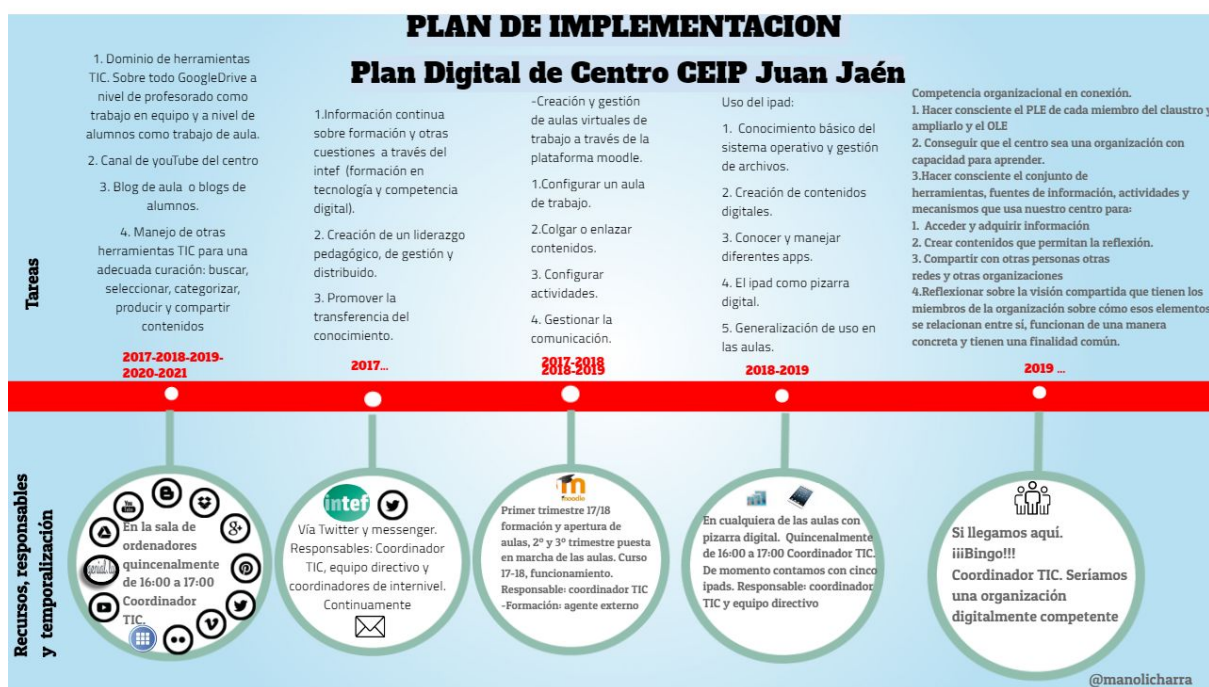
PLAN DE IMPLEMENTACION

Plan Digital de Centro CEIP Juan Jaén

Tareas

1. Dominio de herramientas TIC. Sobre todo GoogleDrive a nivel de profesorado como trabajo en equipo y a nivel de alumnos como trabajo de aula.

2. Canal de youTube del centro

3. Blog de aula o blogs de alumnos.

4. Manejo de otras herramientas TIC para una adecuada curación: buscar, seleccionar, categorizar, producir y compartir contenidos

2017-2018-2019-2020-2021

1.Información continua sobre formación y otras cuestiones a través del intef (formación en tecnología y competencia digital).

2. Creación de un liderazgo pedagógico, de gestión y distribuido.

3. Promover la transferencia del conocimiento.

2017...

-Creación y gestión de aulas virtuales de trabajo a través de la plataforma moodle.

1.Configurar un aula de trabajo.

2.Colgar o enlazar contenidos.

3. Configurar actividades.

4. Gestionar la comunicación.

2017-2018
2018-2019

Uso del ipad:

1. Conocimiento básico del sistema operativo y gestión de archivos.

2. Creación de contenidos digitales.

3. Conocer y manejar diferentes apps.

4. El ipad como pizarra digital.

5. Generalización de uso en las aulas.

2018-2019

Competencia organizacional en conexión.
1. Hacer consciente el PLE de cada miembro del claustro y ampliarlo y el OLE
2. Conseguir que el centro sea una organización con capacidad para aprender.
3.Hacer consciente el conjunto de herramientas, fuentes de información, actividades y mecanismos que usa nuestro centro para:
1. Acceder y adquirir información
2. Crear contenidos que permitan la reflexión.
3. Compartir con otras personas otras redes y otras organizaciones
4.Reflexionar sobre la visión compartida que tienen los miembros de la organización sobre cómo esos elementos se relacionan entre sí, funcionan de una manera concreta y tienen una finalidad común.

2019 ...

Recursos, responsables y temporalización

En la sala de ordenadores quincenalmente de 16:00 a 17:00 Coordinador TIC.

intef

Vía Twitter y messenger. Responsables: Coordinador TIC, equipo directivo y coordinadores de internivel. Continuamente

moodle

Primer trimestre 17/18 formación y apertura de aulas, 2º y 3º trimestre puesta en marcha de las aulas. Curso 17-18, funcionamiento. Responsable: coordinador TIC -Formación: agente externo

En cualquiera de las aulas con pizarra digital. Quincenalmente de 16:00 a 17:00 Coordinador TIC. De momento contamos con cinco ipads. Responsable: coordinador TIC y equipo directivo

Si llegamos aquí. iiiBingo!!! Coordinador TIC. Seríamos una organización digitalmente competente

@manolicharra